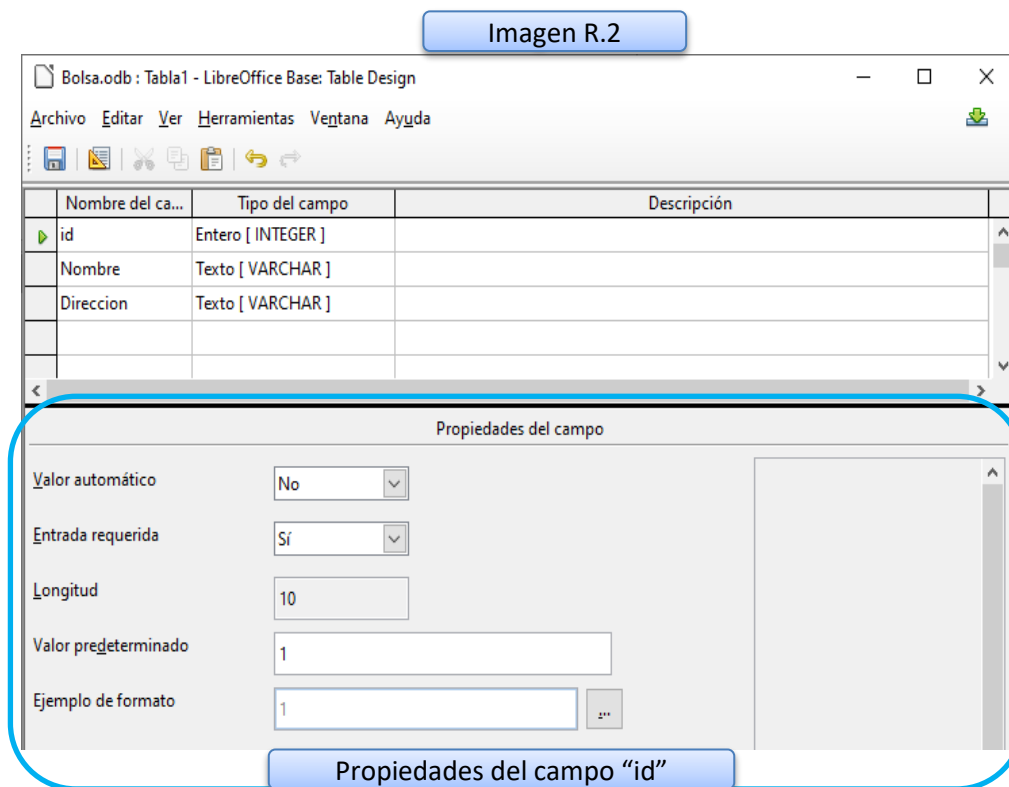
Imagen R.2

Bolsa.odb : Tabla1 - LibreOffice Base: Table Design

Archivo Editar Ver Herramientas Ventana Ayuda

| Nombre del ca... | Tipo del campo | Descripción |
|---|---|---|
| id | Entero [ INTEGER ] | |
| Nombre | Texto [ VARCHAR ] | |
| Direccion | Texto [ VARCHAR ] | |
| | | |
| | | |

Propiedades del campo

Valor automático No

Entrada requerida Sí

Longitud 10

Valor predeterminado 1

Ejemplo de formato 1 ...

Propiedades del campo "id"